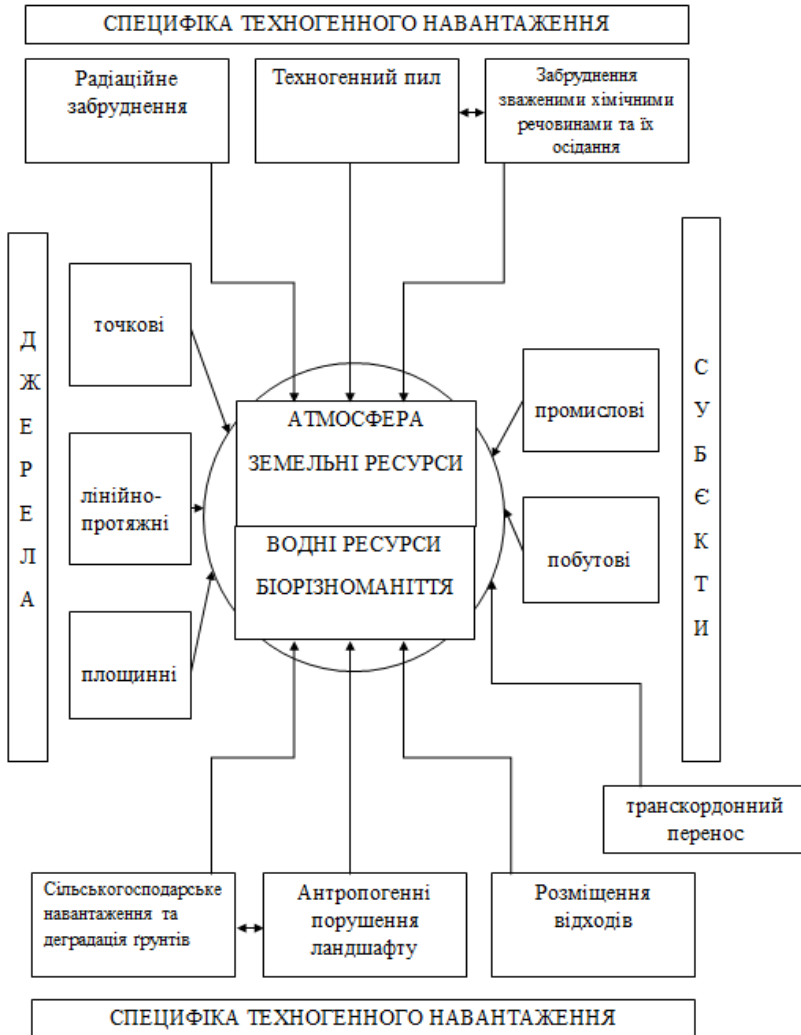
СПЕЦИФІКА ТЕХНОГЕННОГО НАВАНТАЖЕННЯ

Радіаційне забруднення

Техногенний пил

Забруднення зваженими хімічними речовинами та їх осідання

Д
Ж
Е
Р
Е
Л
А

точкові

лінійно-протяжні

площинні

АТМОСФЕРА

ЗЕМЕЛЬНІ РЕСУРСИ

ВОДНІ РЕСУРСИ

БІОРІЗНОМАНІТТЯ

промислові

побутові

С
У
Б
Є
К
Т
И

транскордонний перенос

Сільськогосподарське навантаження та деградація ґрунтів

Антропогенні порушення ландшафту

Розміщення відходів

СПЕЦИФІКА ТЕХНОГЕННОГО НАВАНТАЖЕННЯ